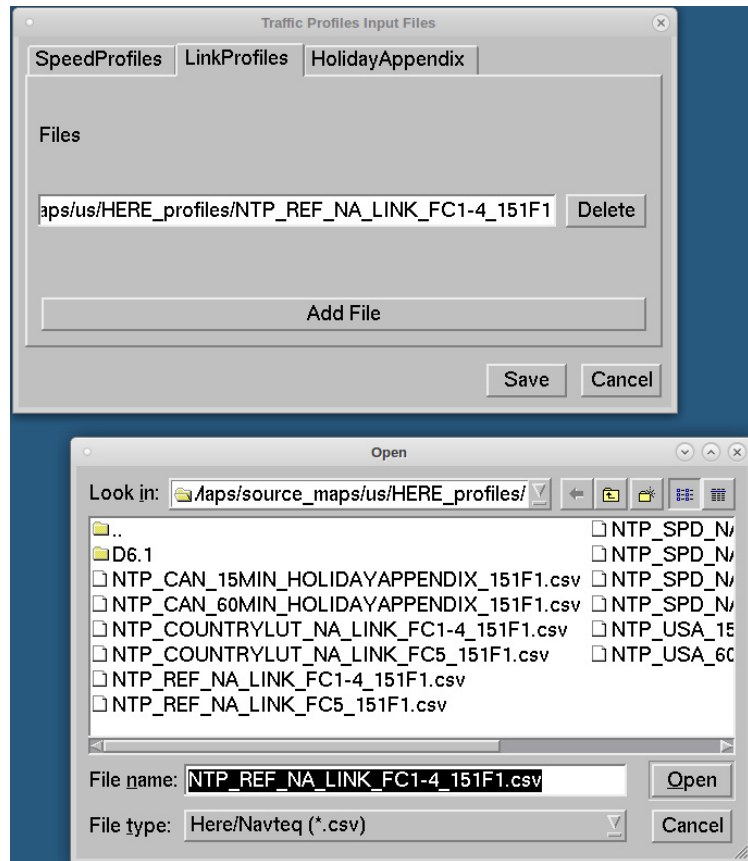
Traffic Profiles Input Files

SpeedProfiles | LinkProfiles | HolidayAppendix

Files

aps/us/HERE_profiles/NTP_REF_NA_LINK_FC1-4_151F1

Delete

Add File

Save

Cancel

Open

Look in: \Maps/source_maps/us/HERE_profiles/

..
D6.1
NTP_CAN_15MIN_HOLIDAYAPPENDIX_151F1.csv
NTP_CAN_60MIN_HOLIDAYAPPENDIX_151F1.csv
NTP_COUNTRYLUT_NA_LINK_FC1-4_151F1.csv
NTP_COUNTRYLUT_NA_LINK_FC5_151F1.csv
NTP_REF_NA_LINK_FC1-4_151F1.csv
NTP_REF_NA_LINK_FC5_151F1.csv

NTP_SPD_N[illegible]
NTP_SPD_N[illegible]
NTP_SPD_N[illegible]
NTP_SPD_N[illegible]
NTP_USA_15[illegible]
NTP_USA_6C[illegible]

File name: NTP_REF_NA_LINK_FC1-4_151F1.csv

Open

File type: Here/Navteq (*.csv)

Cancel